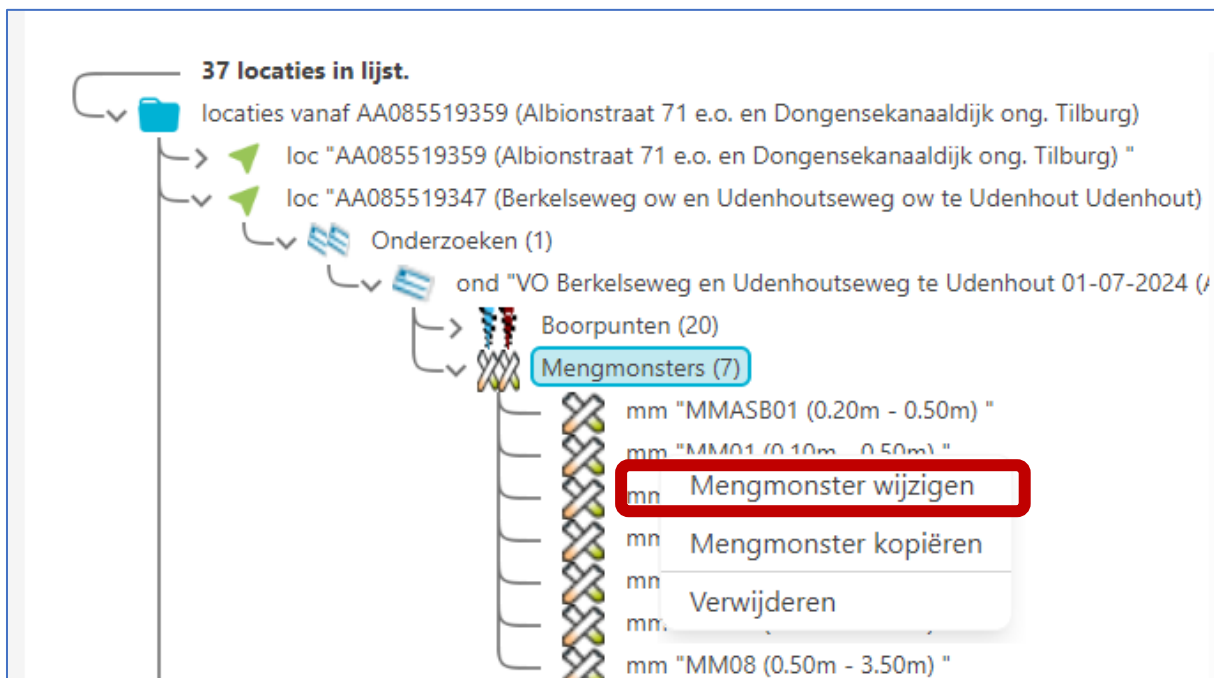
37 locaties in lijst.

locaties vanaf AA085519359 (Albionstraat 71 e.o. en Dongensekanaaldijk ong. Tilburg)

loc "AA085519359 (Albionstraat 71 e.o. en Dongensekanaaldijk ong. Tilburg) "

loc "AA085519347 (Berkelseweg ow en Udenhoutseweg ow te Udenhout Udenhout)

Onderzoeken (1)

ond "VO Berkelseweg en Udenhoutseweg te Udenhout 01-07-2024 (

Boorpunten (20)

Mengmonsters (7)

mm "MMASB01 (0.20m - 0.50m) "

mm "MM01 (0.10m - 0.50m) "

mm

mm

mm

mm

mm "MM08 (0.50m - 3.50m) "

Mengmonster wijzigen

Mengmonster kopiëren

Verwijderen